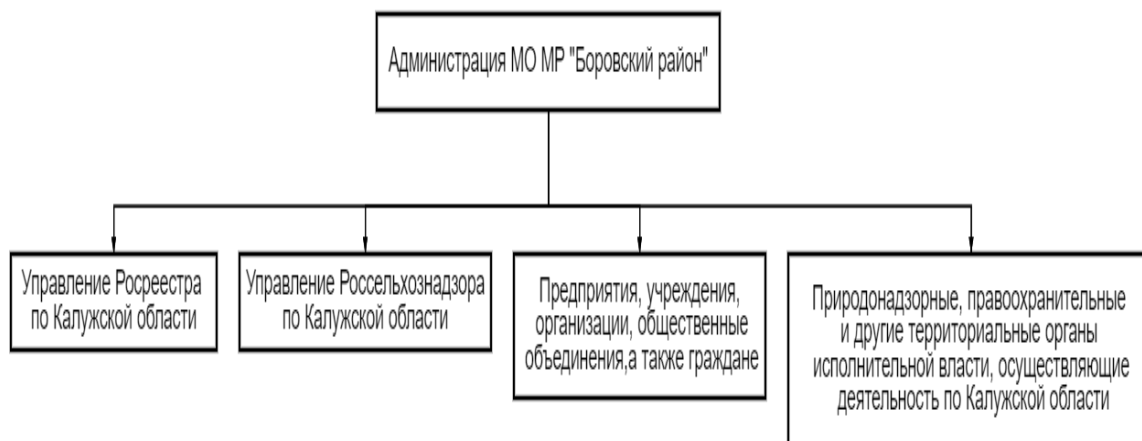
Администрация МО МР "Боровский район"

Управление Росреестра по Калужской области

Управление Россельхознадзора по Калужской области

Предприятия, учреждения, организации, общественные объединения,а также граждане

Природонадзорные, правоохранительные и другие территориальные органы исполнительной власти, осуществляющие деятельность по Калужской области